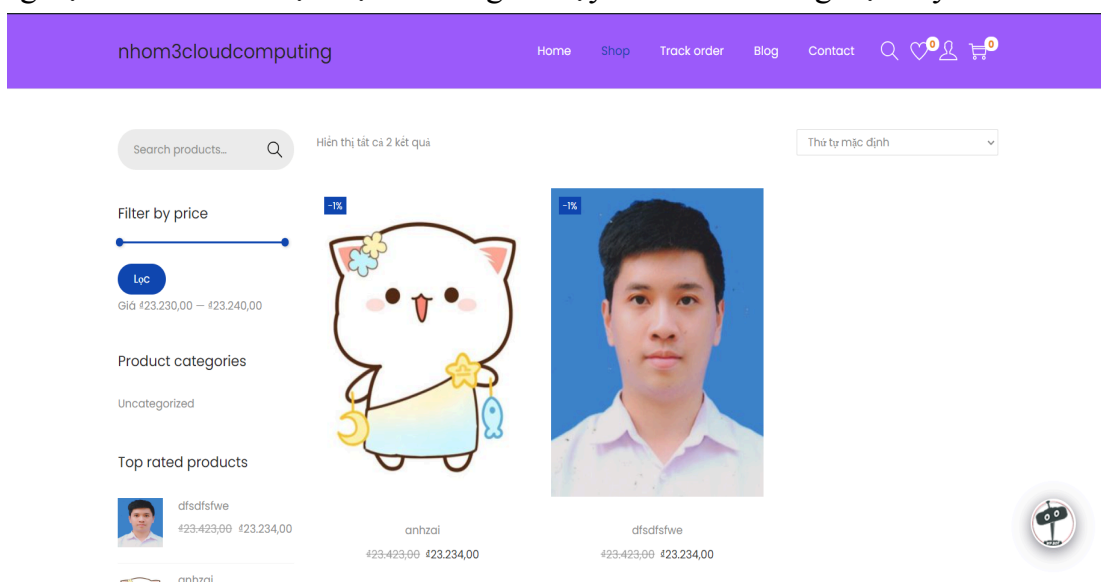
nhom3cloudcomputing

Home Shop Track order Blog Contact 0 0

Search products...

Hiển thị tất cả 2 kết quả

Thứ tự mặc định

Filter by price

Lọc

Giá ₫23.230,00 — ₫23.240,00

Product categories

Uncategorized

Top rated products

dfsdfsfwe
~~₫23.423,00~~ ₫23.234,00

anhzai

-1%

-1%

anhzai
~~₫23.423,00~~ ₫23.234,00

dfsdfsfwe
~~₫23.423,00~~ ₫23.234,00